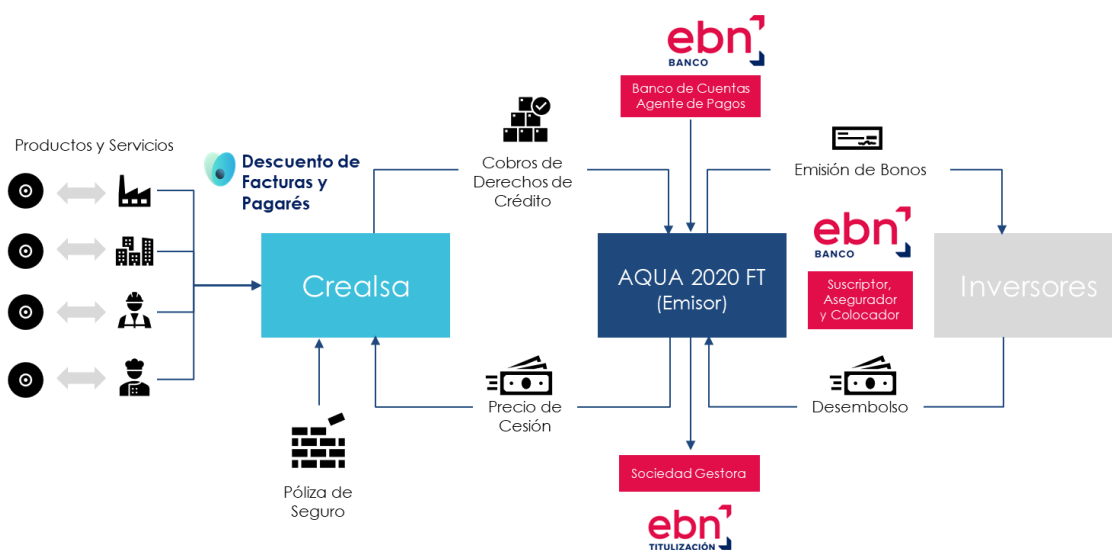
ebn BANCO

Banco de Cuentas
Agente de Pagos

Productos y Servicios

Descuento de Facturas y Pagarés

Cobros de Derechos de Crédito

Emisión de Bonos

ebn BANCO

Crealsa

AQUA 2020 FT
(Emisor)

Suscriptor, Asegurador y Colocador

Inversores

Precio de Cesión

Desembolso

Póliza de Seguro

Sociedad Gestora

ebn TITULIZACIÓN